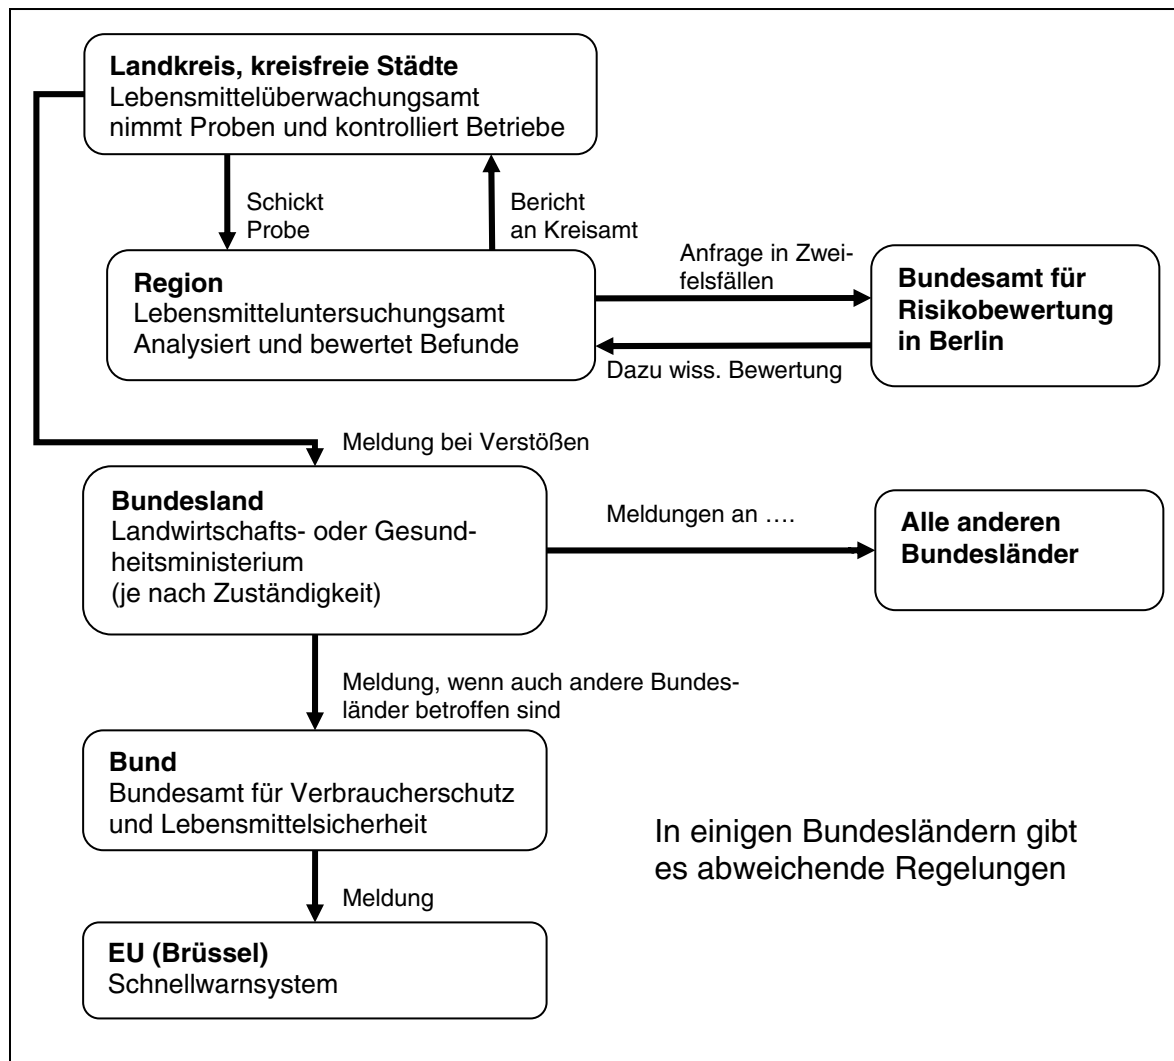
**Landkreis, kreisfreie Städte**
Lebensmittelüberwachungsamt nimmt Proben und kontrolliert Betriebe

Schickt Probe

Bericht an Kreisamt

**Region**
Lebensmitteluntersuchungsamt
Analysiert und bewertet Befunde

Anfrage in Zweifelsfällen

**Bundesamt für Risikobewertung in Berlin**

Dazu wiss. Bewertung

Meldung bei Verstößen

**Bundesland**
Landwirtschafts- oder Gesundheitsministerium
(je nach Zuständigkeit)

Meldungen an ….

**Alle anderen Bundesländer**

Meldung, wenn auch andere Bundesländer betroffen sind

**Bund**
Bundesamt für Verbraucherschutz und Lebensmittelsicherheit

In einigen Bundesländern gibt es abweichende Regelungen

Meldung

**EU (Brüssel)**
Schnellwarnsystem